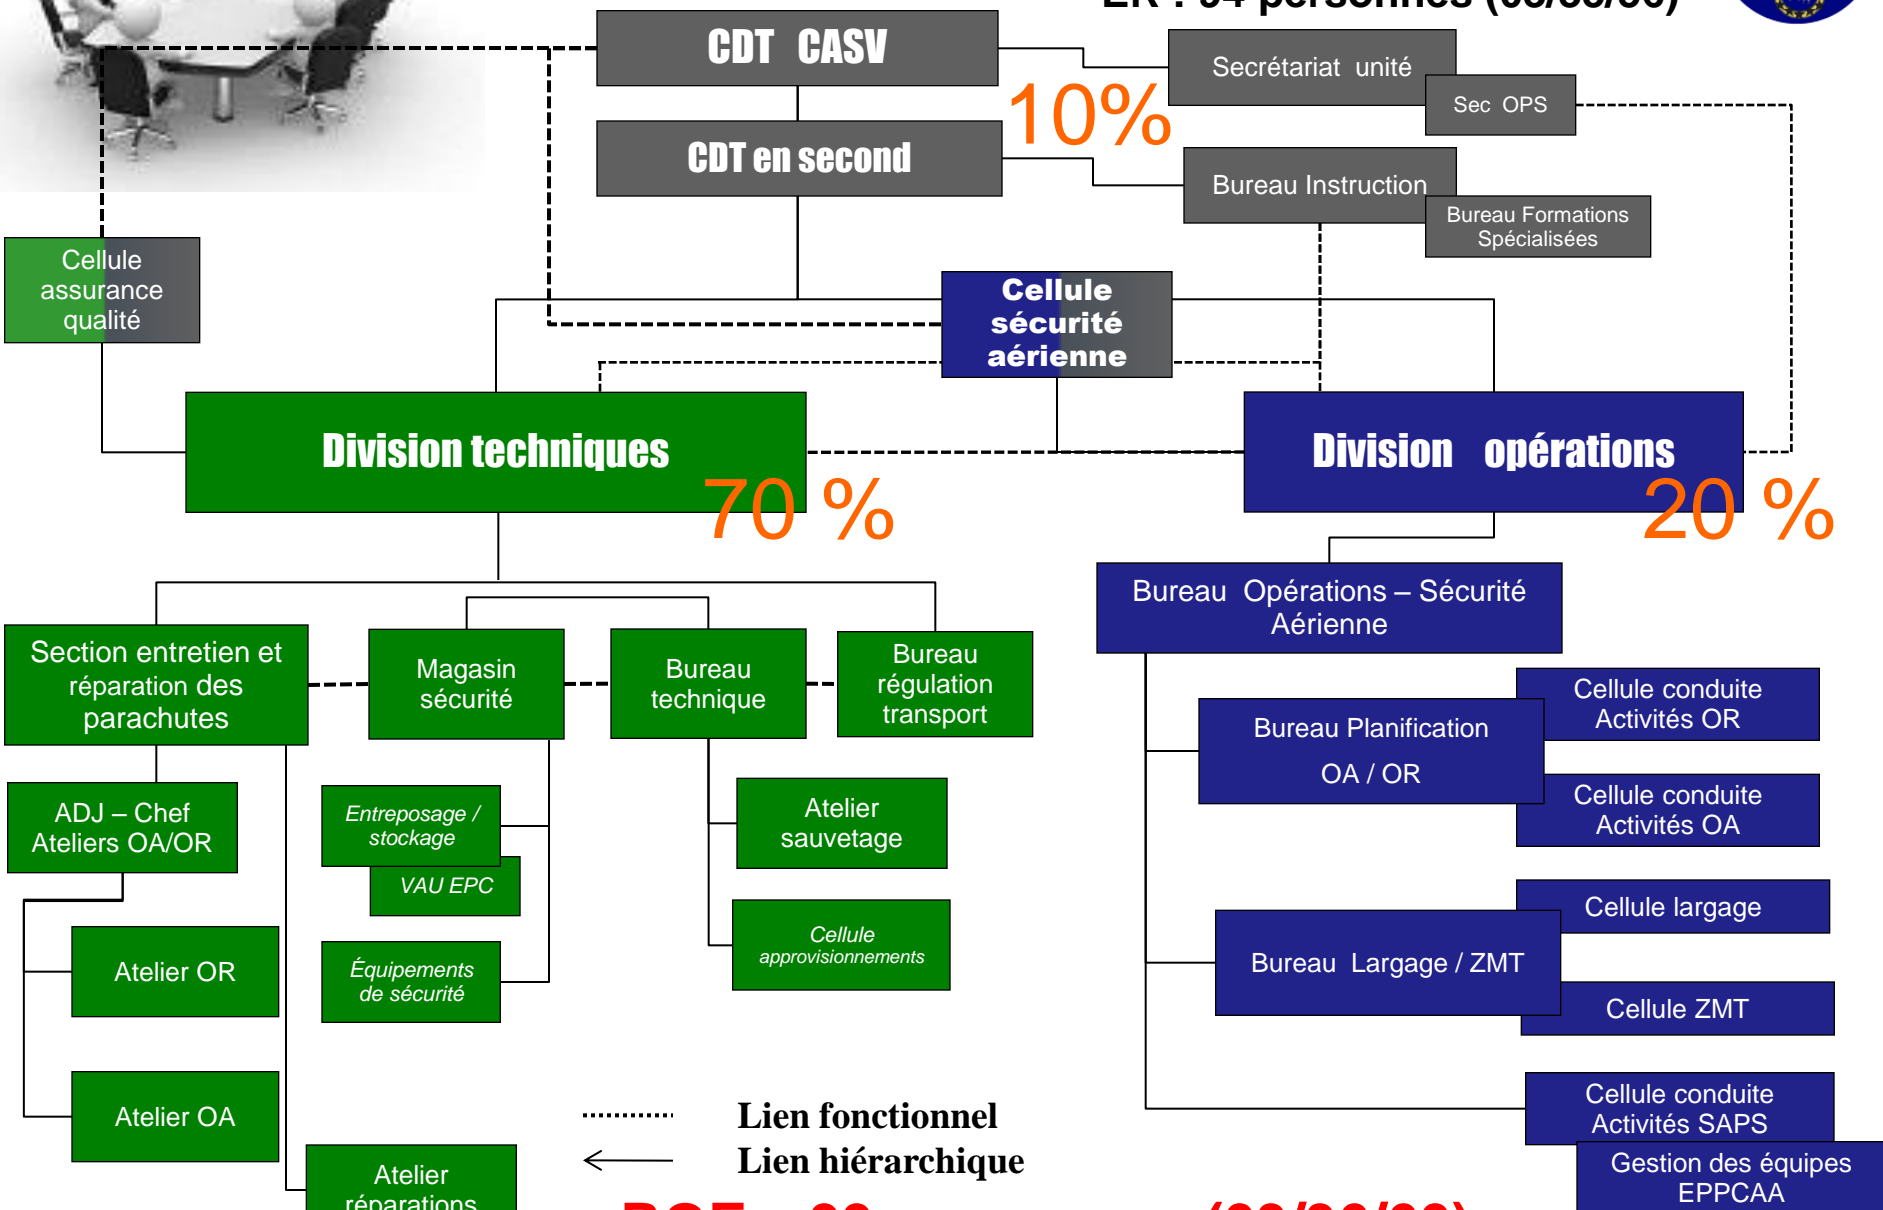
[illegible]

CDT CASV

CDT en second

10%

Secrétariat unité

Sec OPS

Bureau Instruction

Bureau Formations Spécialisées

Cellule assurance qualité

Cellule sécurité aérienne

Division techniques

70 %

Division opérations

20 %

Bureau Opérations – Sécurité Aérienne

Section entretien et réparation des parachutes

Magasin sécurité

Bureau technique

Bureau régulation transport

Cellule conduite Activités OR

Bureau Planification OA / OR

Cellule conduite Activités OA

ADJ – Chef Ateliers OA/OR

Entreposage / stockage

VAU EPC

Atelier sauvetage

Cellule approvisionnements

Équipements de sécurité

Cellule largage

Bureau Largage / ZMT

Cellule ZMT

Atelier OR

Atelier OA

Cellule conduite Activités SAPS

Gestion des équipes EPPCAA

Lien fonctionnel

Lien hiérarchique

Atelier réparations

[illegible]